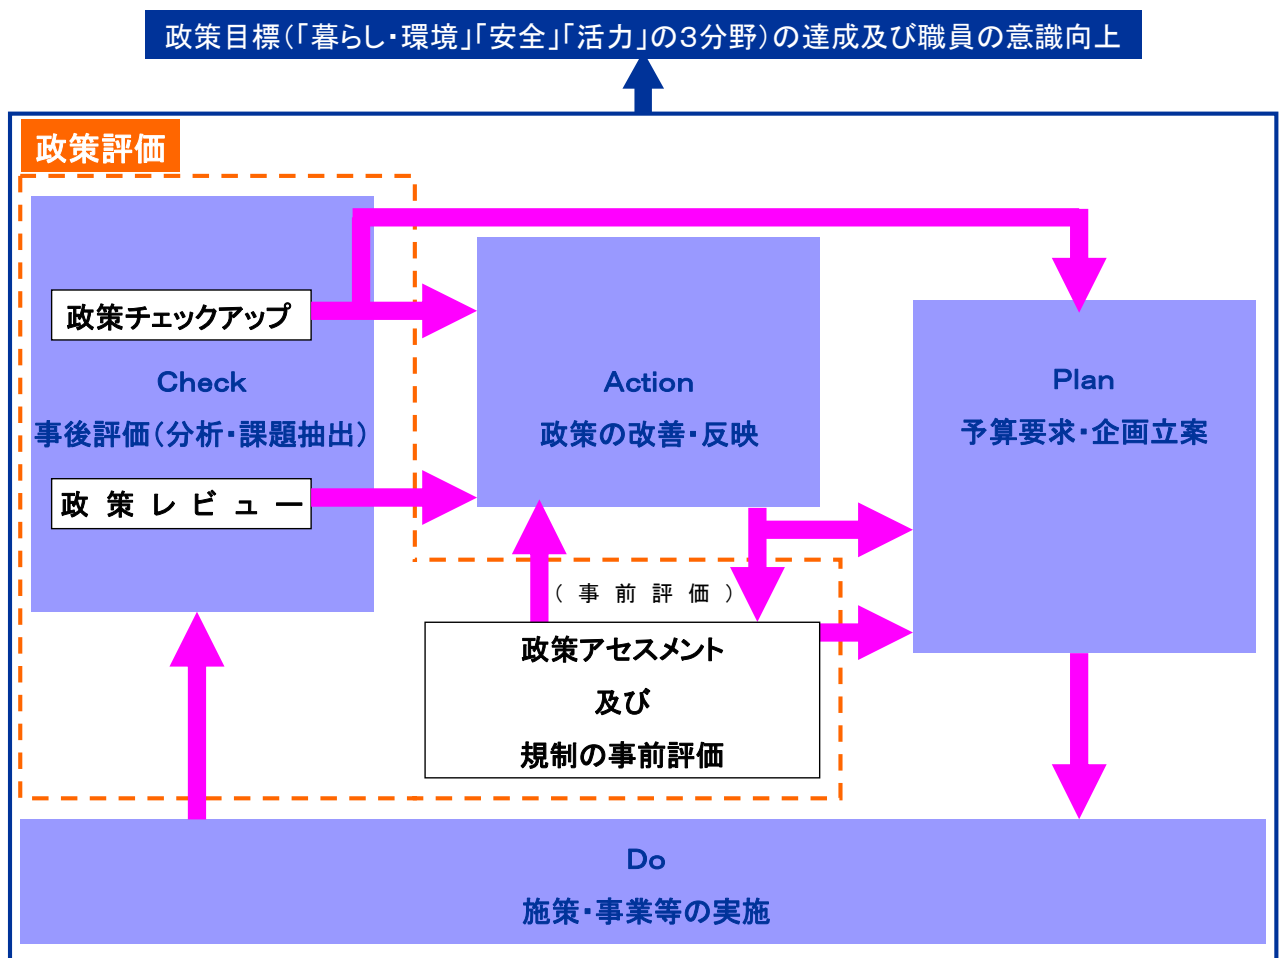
政策目標（「暮らし・環境」「安全」「活力」の3分野）の達成及び職員の意識向上

政策評価

政策チェックアップ

Check

事後評価（分析・課題抽出）

政　策　レ　ビ　ュ　ー

Action

政策の改善・反映

Plan

予算要求・企画立案

（　事　前　評　価　）

政策アセスメント

及び

規制の事前評価

Do

施策・事業等の実施